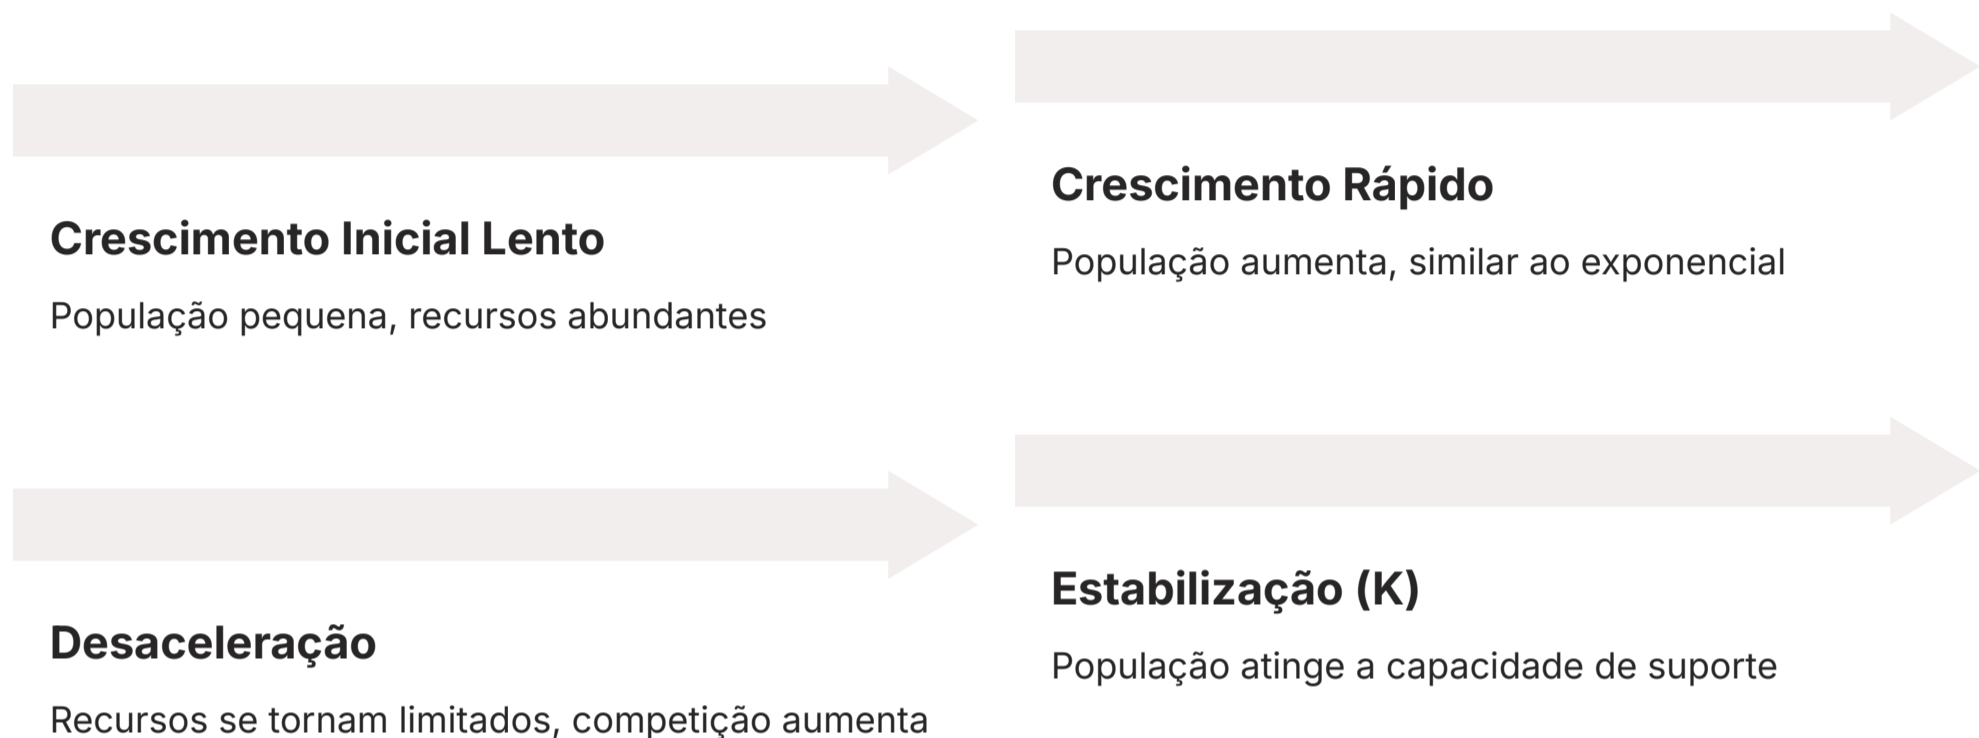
Crescimento Inicial Lento

População pequena, recursos abundantes

Crescimento Rápido

População aumenta, similar ao exponencial

Desaceleração

Recursos se tornam limitados, competição aumenta

Estabilização (K)

População atinge a capacidade de suporte